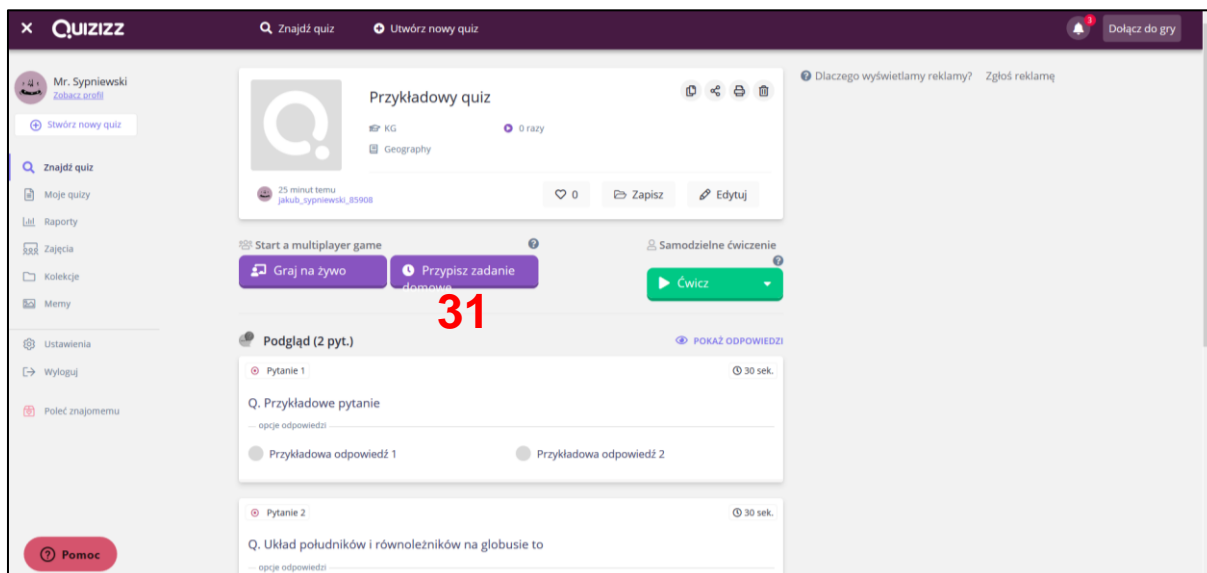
× QUIZIZZ

Znajdź quiz

Utwórz nowy quiz

3

Dołącz do gry

Mr. Sypniewski
Zobacz profil

Stwórz nowy quiz

Znajdź quiz

Moje quizy

Raporty

Zajęcia

Kolekcje

Memy

Ustawienia

Wyloguj

Poleć znajomemu

Pomoc

Przykładowy quiz

KG

0 razy

Geography

25 minut temu
jakub_sypniewski_85908

0

Zapisz

Edytuj

Start a multiplayer game

Samodzielne ćwiczenie

Graj na żywo

Przypisz zadanie domowe

Ćwicz

31

Podgląd (2 pyt.)

POKAŻ ODPOWIEDZI

Pytanie 1

30 sek.

Q. Przykładowe pytanie

opcje odpowiedzi

Przykładowa odpowiedź 1

Przykładowa odpowiedź 2

Pytanie 2

30 sek.

Q. Układ południków i równoleżników na globusie to

opcje odpowiedzi

Dlaczego wyświetlamy reklamy?

Zgłoś reklamę